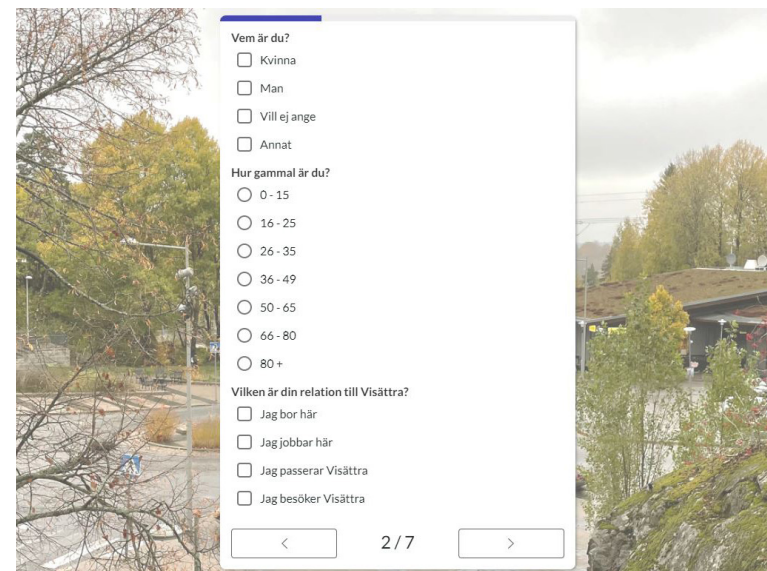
Vem är du?

Kvinna

Man

Vill ej ange

Annat

Hur gammal är du?

0 - 15

16 - 25

26 - 35

36 - 49

50 - 65

66 - 80

80 +

Vilken är din relation till Visättra?

Jag bor här

Jag jobbar här

Jag passerar Visättra

Jag besöker Visättra

<

2 / 7

>